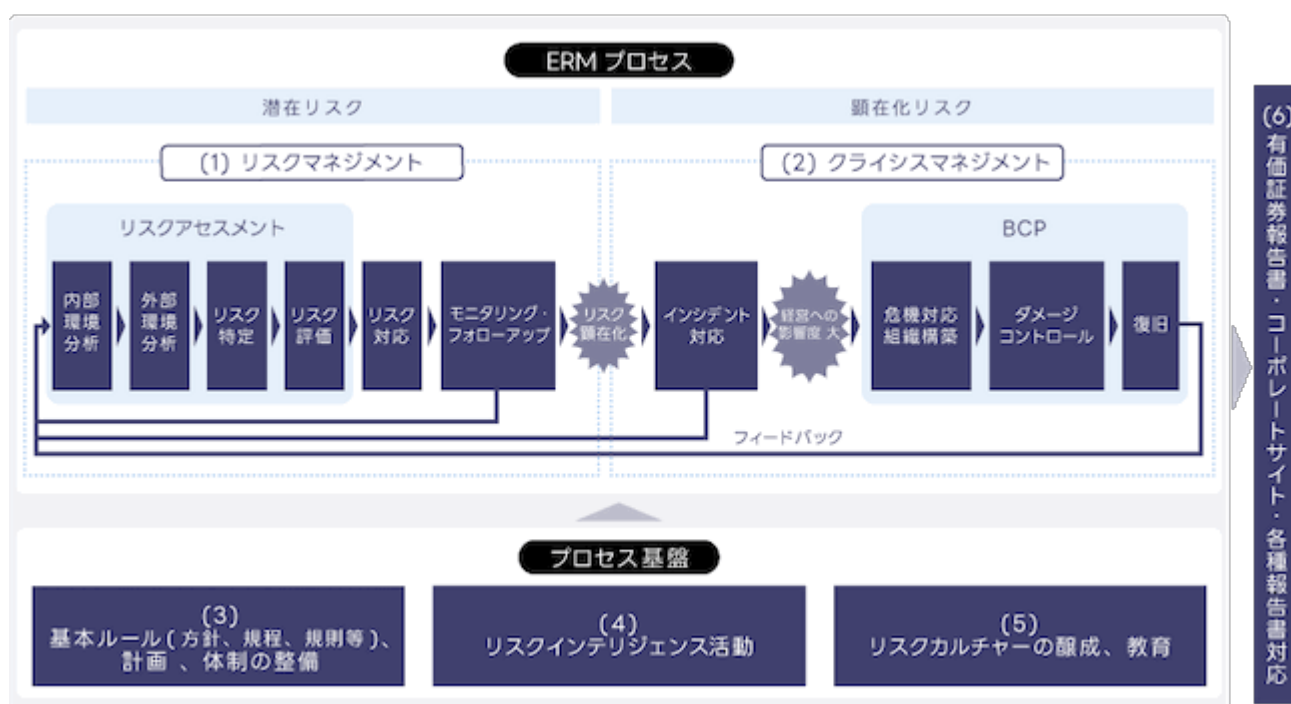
ERM プロセス

潜在リスク

顕在化リスク

(1) リスクマネジメント

(2) クライシスマネジメント

リスクアセスメント

内部環境分析

外部環境分析

リスク特定

リスク評価

リスク対応

モニタリング・フォローアップ

リスク顕在化

インシデント対応

経営への影響度 大

BCP

危機対応組織構築

ダメージコントロール

復旧

フィードバック

(6) 有価証券報告書・コーポレートサイト・各種報告書対応

プロセス基盤

(3) 基本ルール(方針、規程、規則等)、計画 、体制の整備

(4) リスクインテリジェンス活動

(5) リスクカルチャーの醸成、教育